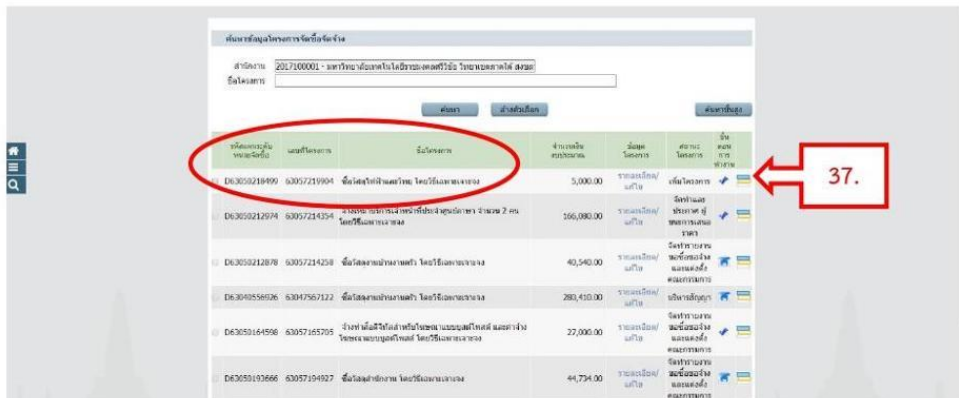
ค้นหาข้อมูลโครงการจัดซื้อจัดจ้าง

สำนักงาน 2017100001 - มหาวิทยาลัยเทคโนโลยีราชมงคลศรีวิชัย วิทยาเขตภาคใต้ สงขลา

ชื่อโครงการ

ค้นหา ล้างตัวเลือก ค้นหาขั้นสูง

| รหัสแผนการจัดซื้อจัดจ้าง | เลขที่โครงการ | ชื่อโครงการ | จำนวนเงินงบประมาณ | ข้อมูลโครงการ | สถานะโครงการ | ขั้นตอนการทำงาน |
|---|---|---|---|---|---|---|
| D63050218499 | 63057219904 | ซื้อวัสดุไฟฟ้าและวิทยุ โดยวิธีเฉพาะเจาะจง | 5,000.00 | รายละเอียด/แก้ไข | เพิ่มโครงการ | |
| D63050212974 | 63057214354 | จ้างเหมาบริการเจ้าหน้าที่ประจำศูนย์การค้า จำนวน 2 คน โดยวิธีเฉพาะเจาะจง | 166,080.00 | รายละเอียด/แก้ไข | จัดทำและประกาศผู้ชนะการเสนอราคา | |
| D63050212878 | 63057214258 | ซื้อวัสดุงานบ้านงานครัว โดยวิธีเฉพาะเจาะจง | 40,540.00 | รายละเอียด/แก้ไข | จัดทำรายงานขอซื้อขอจ้างและแต่งตั้งคณะกรรมการ | |
| D63040556926 | 63047567122 | ซื้อวัสดุงานบ้านงานครัว โดยวิธีเฉพาะเจาะจง | 280,410.00 | รายละเอียด/แก้ไข | บริหารสัญญา | |
| D63050164598 | 63057165705 | จ้างทำผ้าม่านสำหรับห้องบริการและติดตั้ง โดยวิธีเฉพาะเจาะจง | 27,000.00 | รายละเอียด/แก้ไข | จัดทำรายงานขอซื้อขอจ้างและแต่งตั้งคณะกรรมการ | |
| D63050193666 | 63057194927 | ซื้อวัสดุสำนักงาน โดยวิธีเฉพาะเจาะจง | 44,734.00 | รายละเอียด/แก้ไข | จัดทำรายงานขอซื้อขอจ้างและแต่งตั้งคณะกรรมการ | |

37.